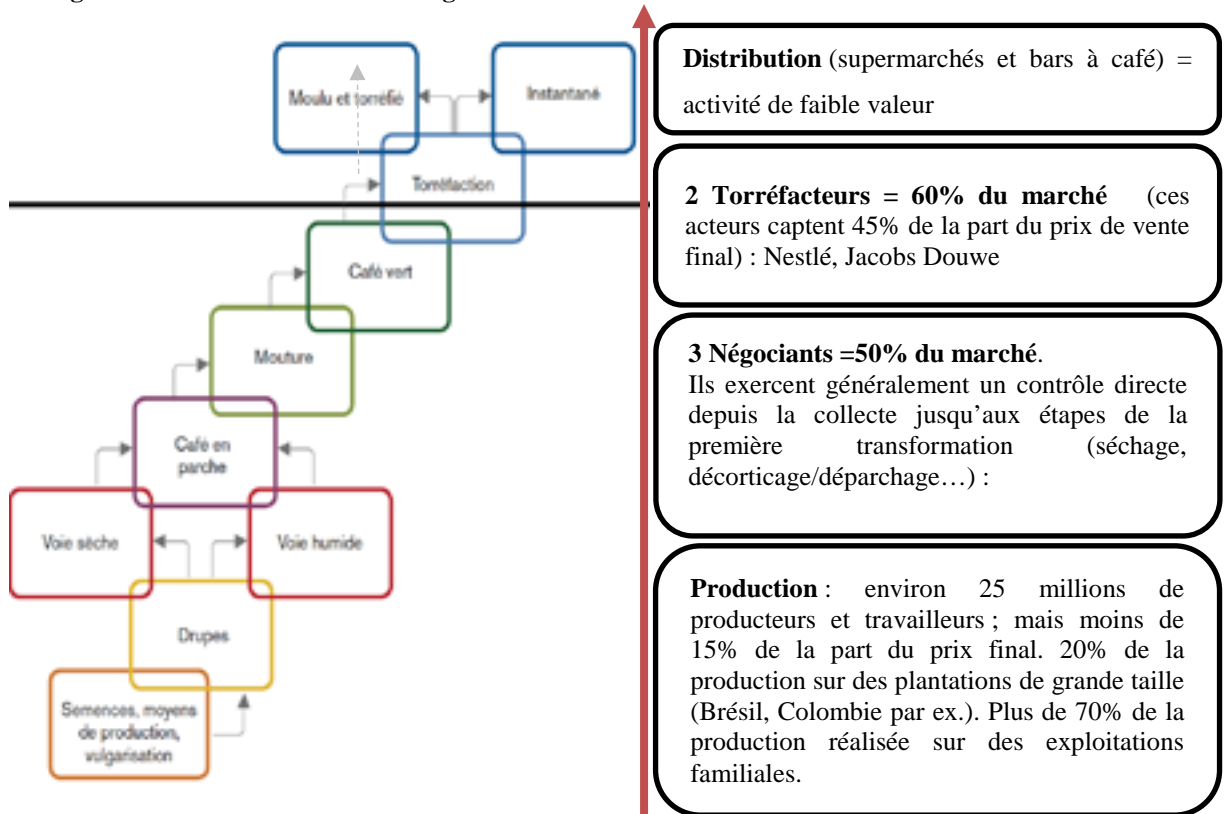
Moulu et torréfié

Instantané

Torréfaction

Café vert

Mouture

Café en parche

Voie sèche

Voie humide

Drupes

Semences, moyens de production, vulgarisation

**Distribution** (supermarchés et bars à café) = activité de faible valeur

**2 Torréfacteurs = 60% du marché** (ces acteurs captent 45% de la part du prix de vente final) : Nestlé, Jacobs Douwe

**3 Négociants =50% du marché**.
Ils exercent généralement un contrôle directe depuis la collecte jusqu'aux étapes de la première transformation (séchage, décorticage/déparchage…) :

**Production** : environ 25 millions de producteurs et travailleurs ; mais moins de 15% de la part du prix final. 20% de la production sur des plantations de grande taille (Brésil, Colombie par ex.). Plus de 70% de la production réalisée sur des exploitations familiales.